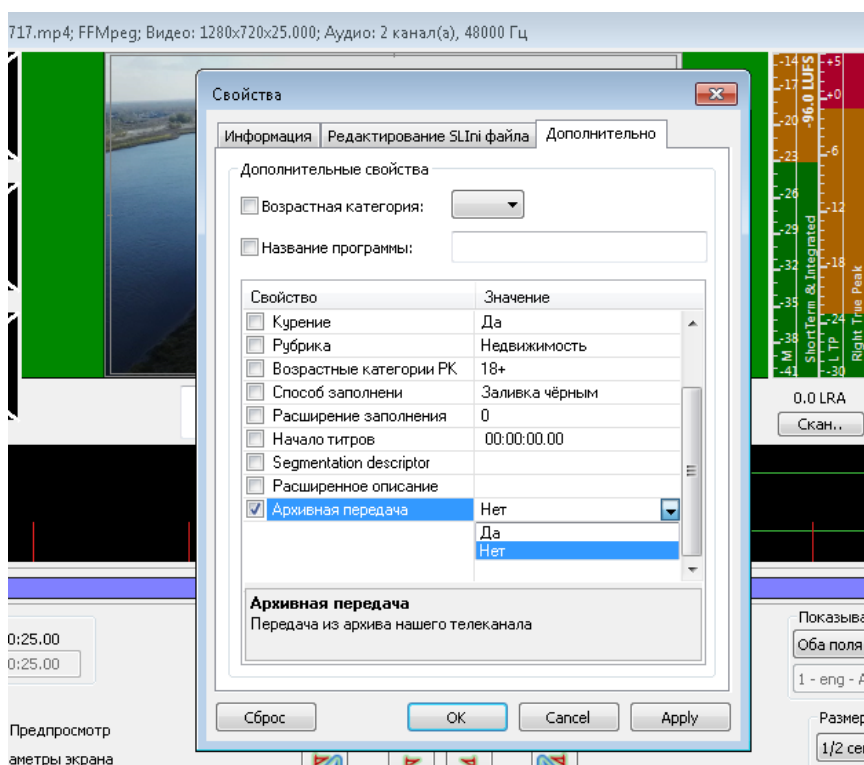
717.mp4; FFMpeg; Видео: 1280x720x25.000; Аудио: 2 канал(а), 48000 Гц

Свойства

Информация | Редактирование SLIni файла | Дополнительно

Дополнительные свойства

Возрастная категория:

Название программы:

| Свойство | Значение |
|---|---|
| Курение | Да |
| Рубрика | Недвижимость |
| Возрастные категории РК | 18+ |
| Способ заполнени | Заливка чёрным |
| Расширение заполнения | 0 |
| Начало титров | 00:00:00.00 |
| Segmentation descriptor | |
| Расширенное описание | |
| Архивная передача | Нет |

Да
Нет

Архивная передача
Передача из архива нашего телеканала

Сброс | OK | Cancel | Apply

-14 -17 -20 -23 -26 -29 -32 -35 -38 -41
-96.0 LUFS
ShortTerm & Integrated
M
L TP
+5 +0 -6 -12 -18 -24 -30
Right True Peak

0.0 LRA
Скан..

0:25.00
0:25.00

Предпросмотр
аметры экрана

Показыва
Оба поля
1 - eng - А
Размер
1/2 се